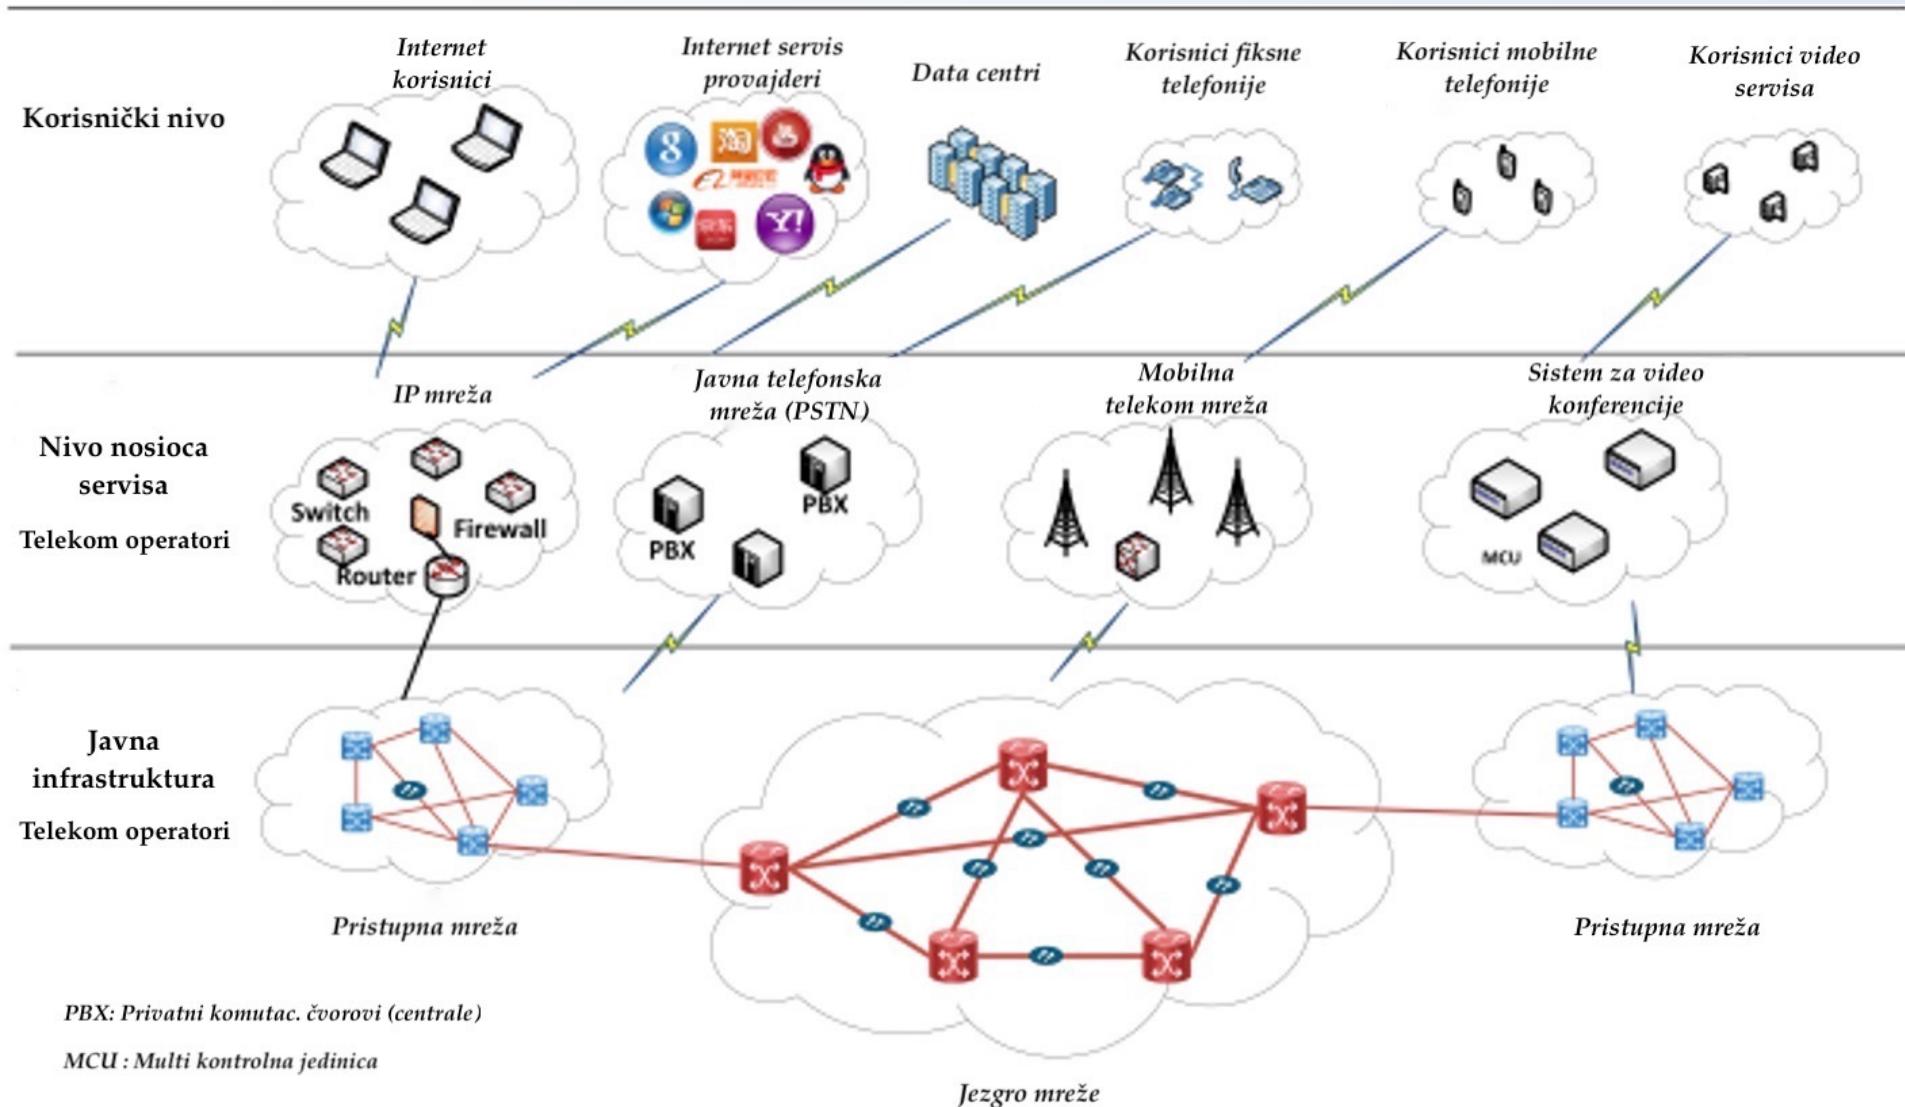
Korisnički nivo

Internet korisnici

Internet servis provajderi

Data centri

Korisnici fiksne telefonije

Korisnici mobilne telefonije

Korisnici video servisa

Nivo nosioca servisa

Telekom operatori

IP mreža

Switch

Firewall

Router

Javna telefonska mreža (PSTN)

PBX

PBX

Mobilna telekom mreža

Sistem za video konferencije

MCU

Javna infrastruktura

Telekom operatori

Pristupna mreža

Pristupna mreža

Jezgro mreže

PBX: Privatni komutac. čvorovi (centrale)

MCU : Multi kontrolna jedinica